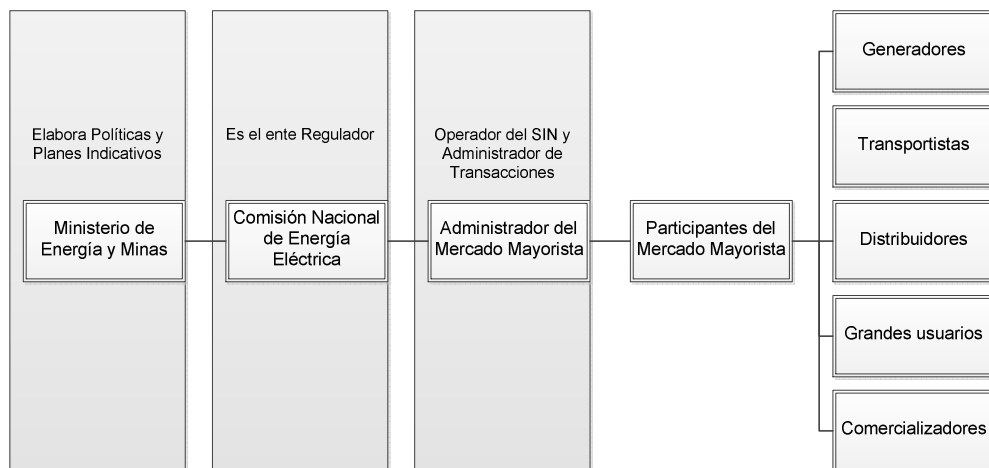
Elabora Políticas y Planes Indicativos

Ministerio de Energía y Minas

Es el ente Regulador

Comisión Nacional de Energía Eléctrica

Operador del SIN y Administrador de Transacciones

Administrador del Mercado Mayorista

Participantes del Mercado Mayorista

Generadores

Transportistas

Distribuidores

Grandes usuarios

Comercializadores